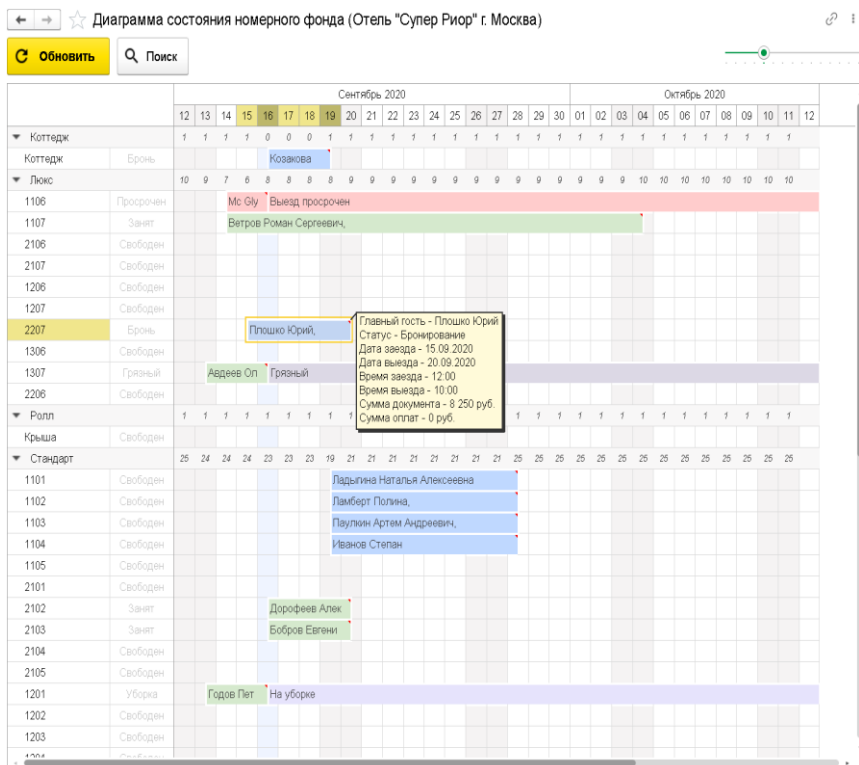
Диаграмма состояния номерного фонда (Отель "Супер Риор" г. Москва)

Обновить
Поиск

Сентябрь 2020
Октябрь 2020

12 13 14 15 16 17 18 19 20 21 22 23 24 25 26 27 28 29 30 01 02 03 04 05 06 07 08 09 10 11 12

| | | |
|---|---|---|
| ▾ Коттедж | | 1 1 1 1 0 0 0 1 1 1 1 1 1 1 1 1 1 1 1 1 1 1 1 1 1 1 1 1 1 1 |
| Коттедж | Бронь | Козакова |
| ▾ Люкс | | 10 9 7 6 8 8 8 8 9 9 9 9 9 9 9 9 9 9 9 9 9 9 10 10 10 10 10 10 10 10 |
| 1106 | Просрочен | Mc Gly Выезд просрочен |
| 1107 | Занят | Ветров Роман Сергеевич, |
| 2106 | Свободен | |
| 2107 | Свободен | |
| 1206 | Свободен | |
| 1207 | Свободен | |
| 2207 | Бронь | Плошко Юрий, |
| 1306 | Свободен | |
| 1307 | Грязный | Авдеев Ол Грязный |
| 2206 | Свободен | |
| ▾ Ролл | | 1 1 1 1 1 1 1 1 1 1 1 1 1 1 1 1 1 1 1 1 1 1 1 |
| Крыша | Свободен | |
| ▾ Стандарт | | 25 24 24 24 23 23 23 19 21 21 21 21 21 21 21 21 25 25 25 25 25 25 25 25 25 25 25 25 25 25 |
| 1101 | Свободен | Ладыгина Наталья Алексеевна |
| 1102 | Свободен | Ламберт Полина, |
| 1103 | Свободен | Паулкин Артем Андреевич, |
| 1104 | Свободен | Иванов Степан |
| 1105 | Свободен | |
| 2101 | Свободен | |
| 2102 | Занят | Дорофеев Алек |
| 2103 | Занят | Бобров Евгени |
| 2104 | Свободен | |
| 2105 | Свободен | |
| 1201 | Уборка | Годов Пет На уборке |
| 1202 | Свободен | |
| 1203 | Свободен | |

Главный гость - Плошко Юрий
Статус - Бронирование
Дата заезда - 15.09.2020
Дата выезда - 20.09.2020
Время заезда - 12:00
Время выезда - 10:00
Сумма документа - 8 250 руб.
Сумма оплат - 0 руб.